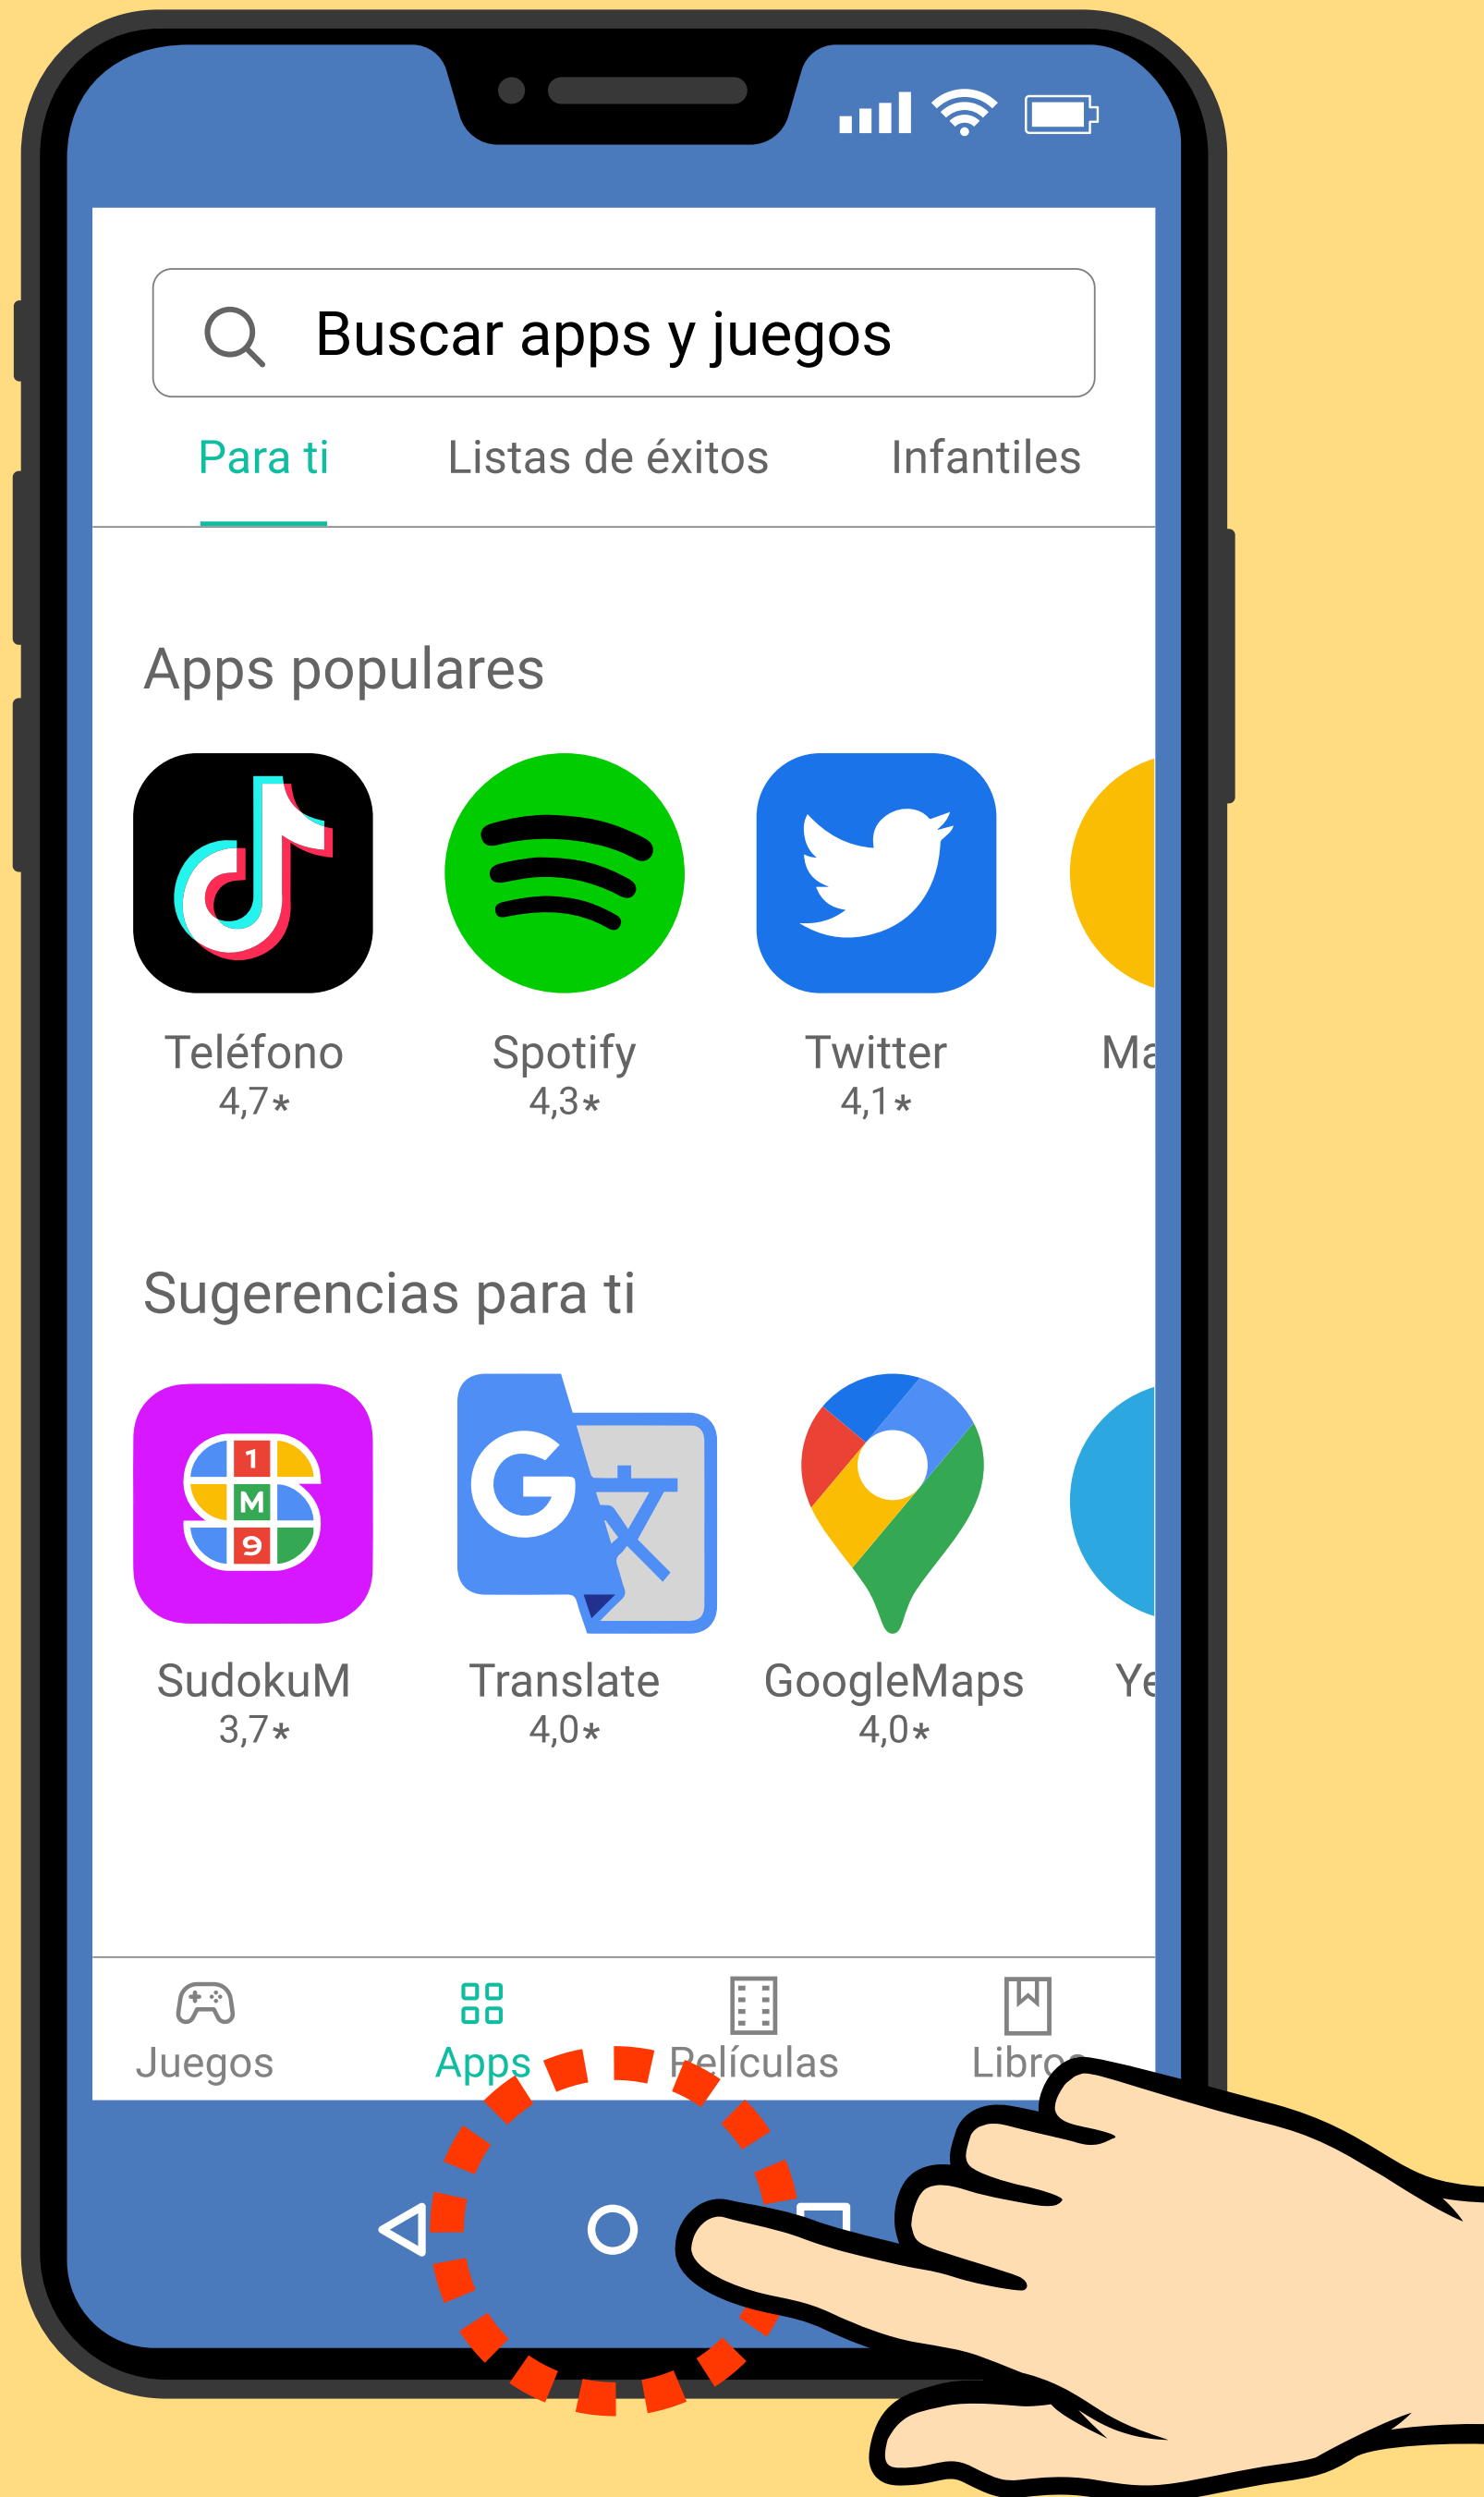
Buscar apps y juegos

Para ti Listas de éxitos Infantiles

Apps populares

Teléfono
4,7*

Spotify
4,3*

Twitter
4,1*

Ma

Sugerencias para ti

1 M 9

SudokuM
3,7*

Translate
4,0*

GoogleMaps
4,0*

Ye

Juegos Apps Películas Libros